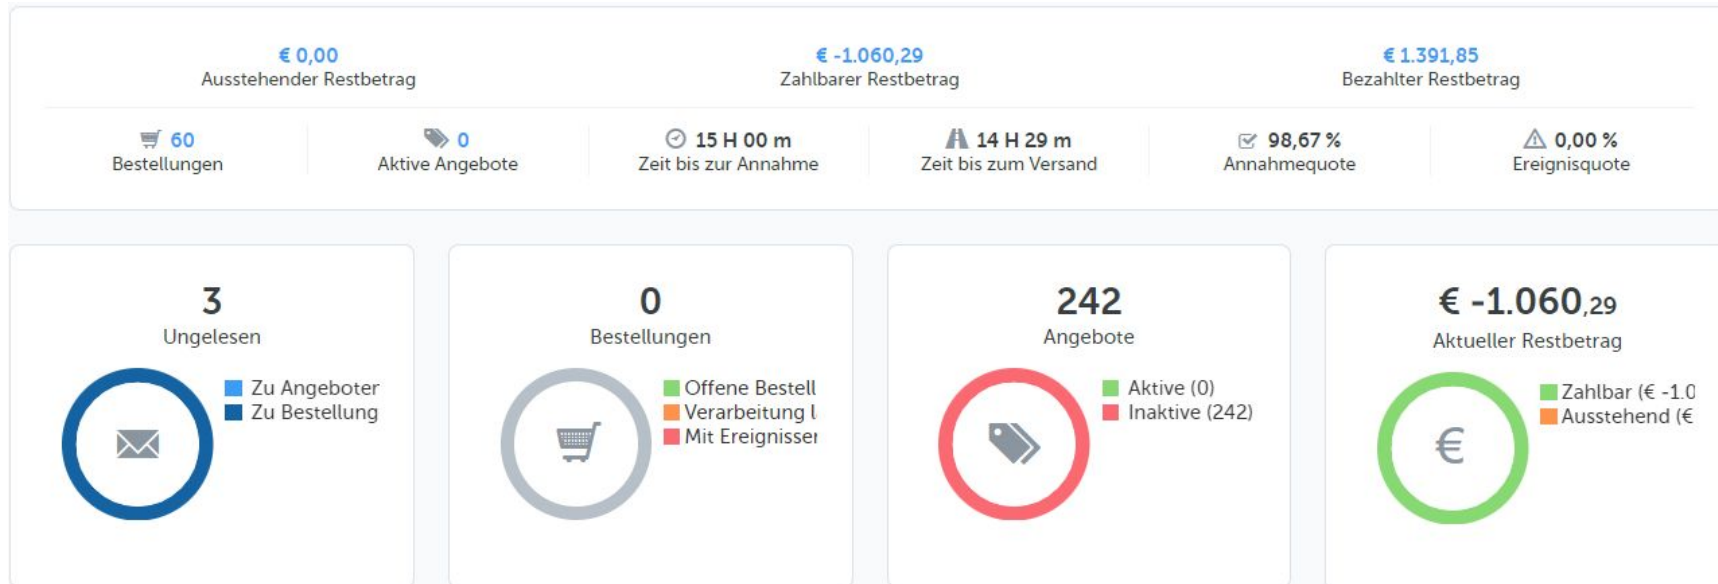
€ 0,00
Ausstehender Restbetrag

€ -1.060,29
Zahlbarer Restbetrag

€ 1.391,85
Bezahlter Restbetrag

60
Bestellungen

0
Aktive Angebote

15 H 00 m
Zeit bis zur Annahme

14 H 29 m
Zeit bis zum Versand

98,67 %
Annahmequote

0,00 %
Ereignisquote

3
Ungelesen

Zu Angeboter
Zu Bestellung

0
Bestellungen

Offene Bestell
Verarbeitung l
Mit Ereignisser

242
Angebote

Aktive (0)
Inaktive (242)

€ -1.060,29
Aktueller Restbetrag

€

Zahlbar (€ -1.0
Ausstehend (€